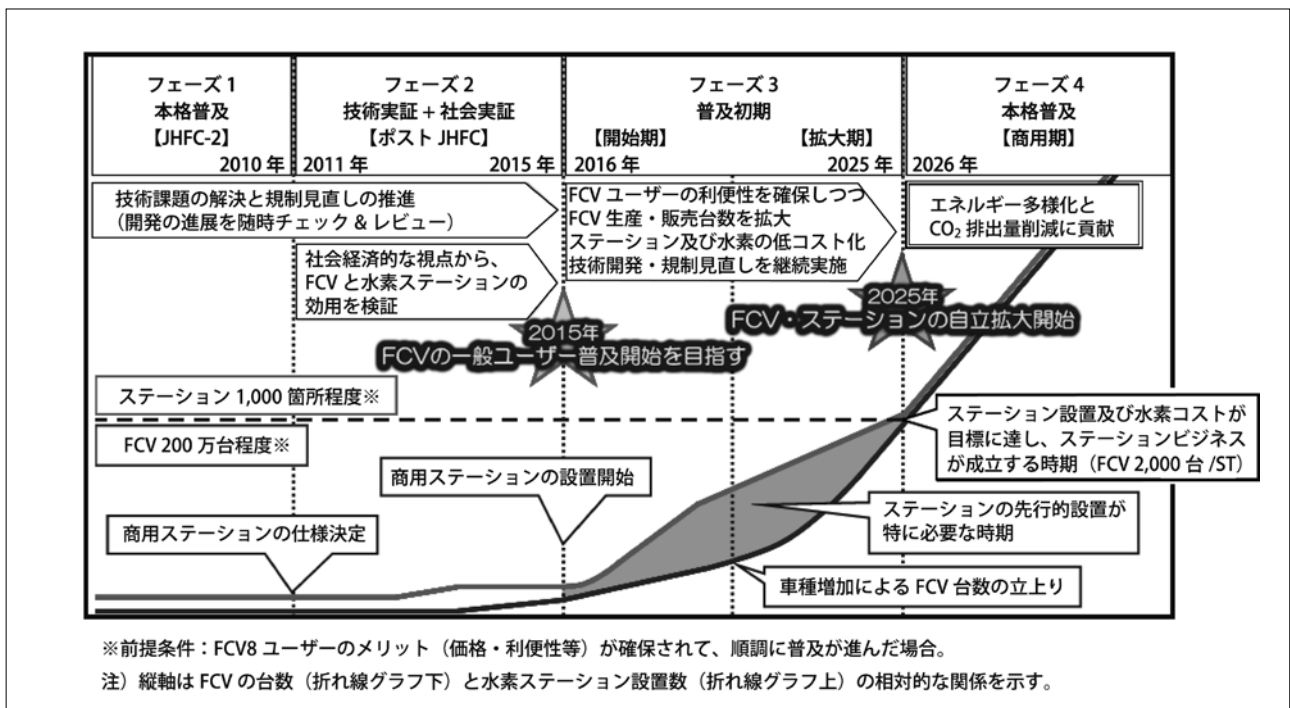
フェーズ1
本格普及
【JHFC-2】
2010年

フェーズ2
技術実証＋社会実証
【ポスト JHFC】
2011年　2015年

フェーズ3
普及初期
【開始期】　【拡大期】
2016年　2025年

フェーズ4
本格普及
【商用期】
2026年

技術課題の解決と規制見直しの推進
（開発の進展を随時チェック＆レビュー）

FCV ユーザーの利便性を確保しつつ
FCV 生産・販売台数を拡大
ステーション及び水素の低コスト化
技術開発・規制見直しを継続実施

エネルギー多様化と
$CO_2$ 排出量削減に貢献

社会経済的な視点から、
FCV と水素ステーションの
効用を検証

2025年
FCV・ステーションの自立拡大開始

2015年
FCVの一般ユーザー普及開始を目指す

ステーション 1,000 箇所程度※

FCV 200 万台程度※

ステーション設置及び水素コストが目標に達し、ステーションビジネスが成立する時期（FCV 2,000 台 /ST）

商用ステーションの設置開始

ステーションの先行的設置が特に必要な時期

商用ステーションの仕様決定

車種増加による FCV 台数の立上り

※前提条件：FCV8 ユーザーのメリット（価格・利便性等）が確保されて、順調に普及が進んだ場合。
注）縦軸は FCV の台数（折れ線グラフ下）と水素ステーション設置数（折れ線グラフ上）の相対的な関係を示す。